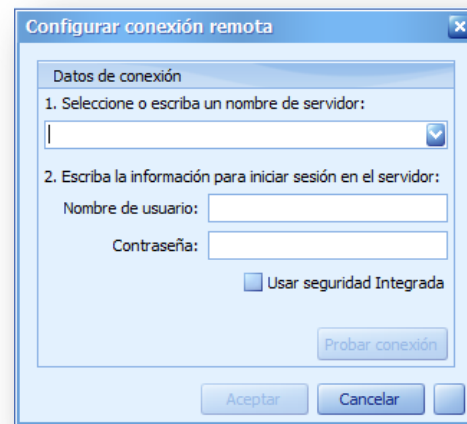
Configurar conexión remota

Datos de conexión

1. Seleccione o escriba un nombre de servidor:

2. Escriba la información para iniciar sesión en el servidor:

Nombre de usuario:

Contraseña:

Usar seguridad Integrada

Probar conexión

Aceptar

Cancelar